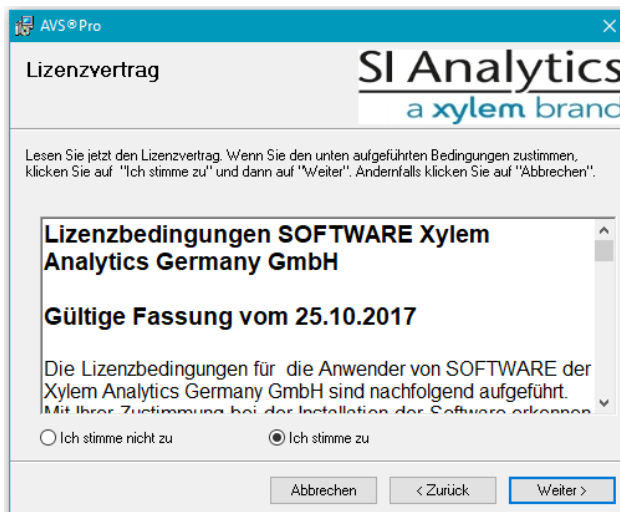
AVS®Pro

Lizenzvertrag

SI Analytics
a xylem brand

Lesen Sie jetzt den Lizenzvertrag. Wenn Sie den unten aufgeführten Bedingungen zustimmen, klicken Sie auf "Ich stimme zu" und dann auf "Weiter". Andernfalls klicken Sie auf "Abbrechen".

Lizenzbedingungen SOFTWARE Xylem Analytics Germany GmbH

Gültige Fassung vom 25.10.2017

Die Lizenzbedingungen für die Anwender von SOFTWARE der Xylem Analytics Germany GmbH sind nachfolgend aufgeführt. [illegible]

Ich stimme nicht zu

Ich stimme zu

Abbrechen

< Zurück

Weiter >